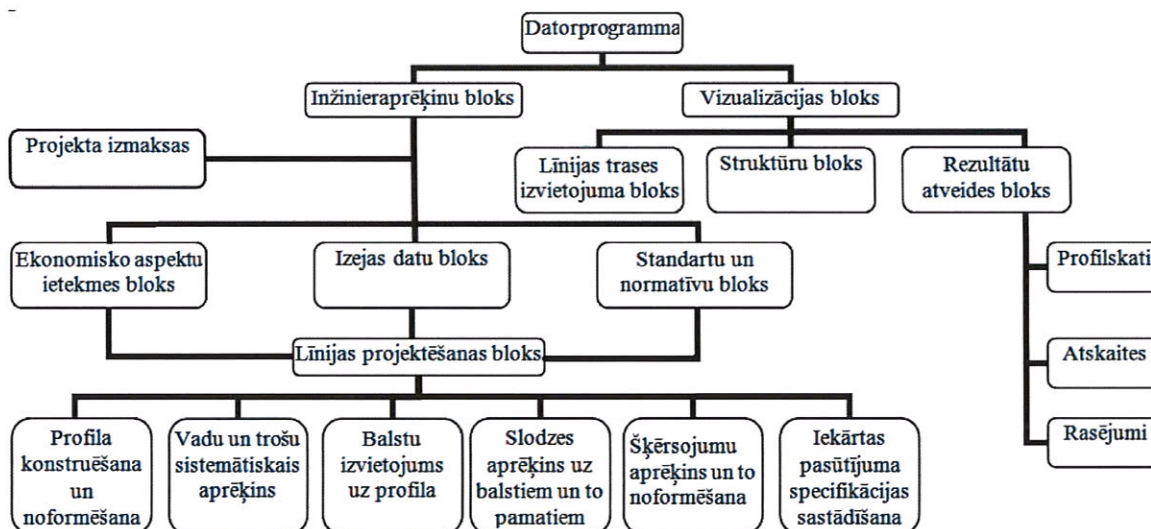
Datorprogramma

Inženieraprēķinu bloks

Vizualizācijas bloks

Projekta izmaksas

Līnijas trases izvietojuma bloks

Struktūru bloks

Rezultātu atveides bloks

Ekonomisko aspektu ietekmes bloks

Izejas datu bloks

Standartu un normatīvu bloks

Profilskati

Līnijas projektēšanas bloks

Atskaites

Rasējumi

Profila konstruēšana un noformēšana

Vadu un trošu sistemātiskais aprēķins

Balstu izvietojums uz profila

Slodzes aprēķins uz balstiem un to pamatiem

Šķērsojumu aprēķins un to noformēšana

Iekārtas pasūtījuma specifikācijas sastādīšana